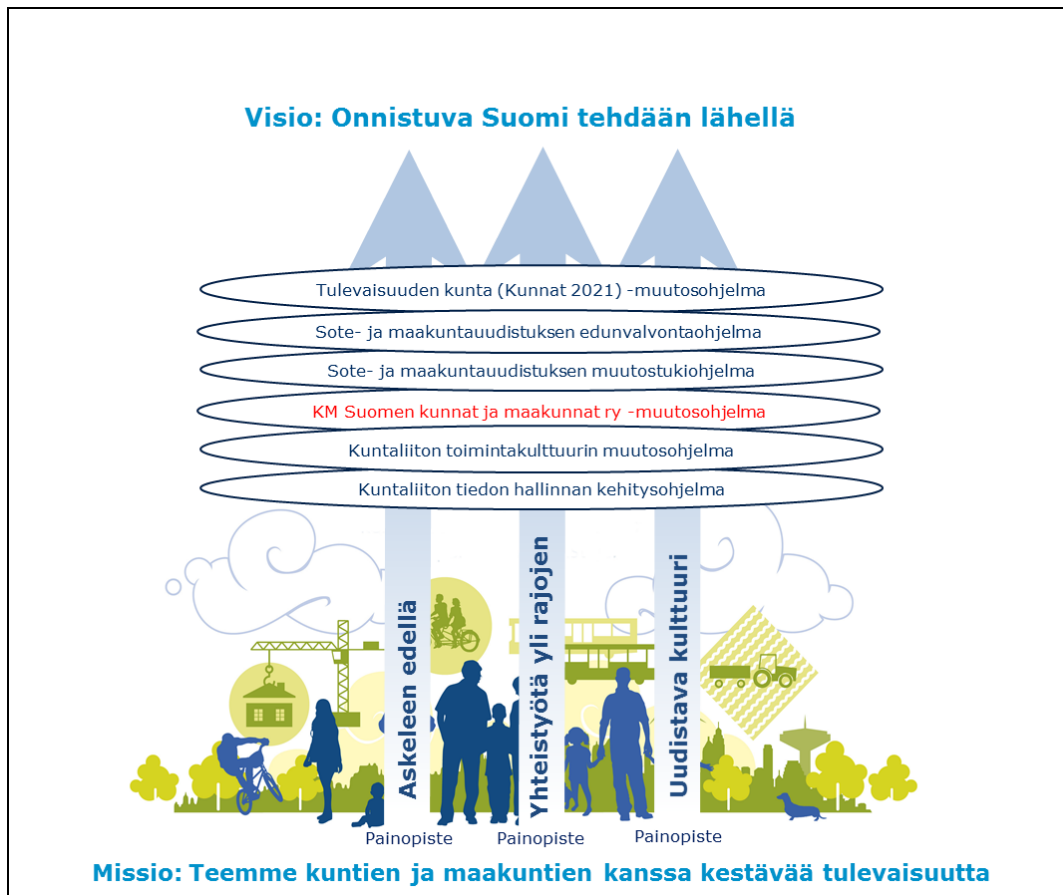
Visio: Onnistuva Suomi tehdään lähellä

Tulevaisuuden kunta (Kunnat 2021) -muutosohjelma

Sote- ja maakuntauudistuksen edunvalvontaohjelma

Sote- ja maakuntauudistuksen muutostukiohjelma

KM Suomen kunnat ja maakunnat ry -muutosohjelma

Kuntaliiton toimintakulttuurin muutosohjelma

Kuntaliiton tiedon hallinnan kehitysohjelma

Askeleen edellä

Yhteistyötä yli rajojen

Uudistava kulttuuri

Painopiste

Painopiste

Painopiste

Missio: Teemme kuntien ja maakuntien kanssa kestävää tulevaisuutta